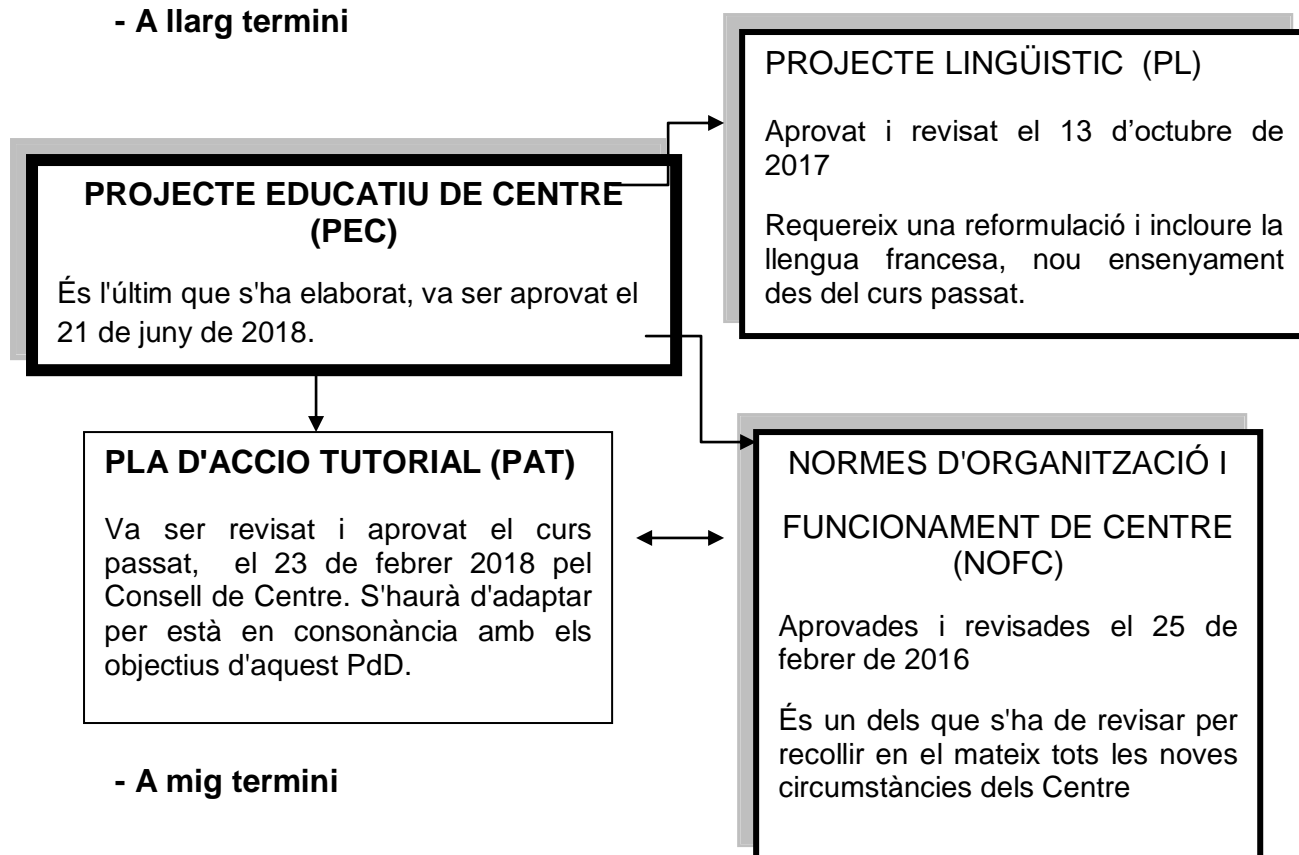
- A llarg termini

PROJECTE LINGÜISTIC (PL)

Aprovat i revisat el 13 d'octubre de 2017

Requereix una reformulació i incloure la llengua francesa, nou ensenyament des del curs passat.

PROJECTE EDUCATIU DE CENTRE (PEC)

És l'últim que s'ha elaborat, va ser aprovat el 21 de juny de 2018.

PLA D'ACCIO TUTORIAL (PAT)

Va ser revisat i aprovat el curs passat, el 23 de febrer 2018 pel Consell de Centre. S'haurà d'adaptar per està en consonància amb els objectius d'aquest PdD.

NORMES D'ORGANITZACIÓ I

FUNCIONAMENT DE CENTRE (NOFC)

Aprovades i revisades el 25 de febrer de 2016

És un dels que s'ha de revisar per recollir en el mateix tots les noves circumstàncies dels Centre

- A mig termini